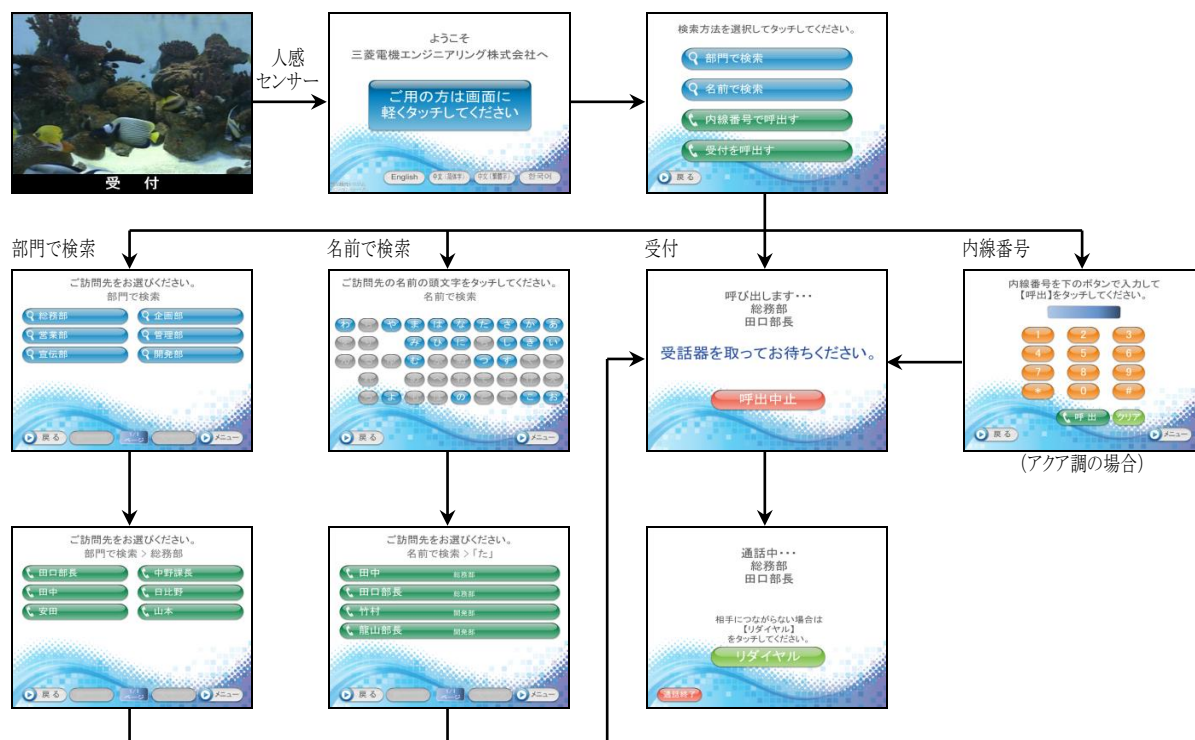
受　付

人感
センサー

ようこそ
三菱電機エンジニアリング株式会社へ

ご用の方は画面に
軽くタッチしてください

English 中文（简体字） 中文（繁體字） 한국어

検索方法を選択してタッチしてください。

部門で検索

名前で検索

内線番号で呼出す

受付を呼出す

戻る

部門で検索

名前で検索

受付

内線番号

ご訪問先をお選びください。
部門で検索

総務部 企画部
営業部 管理部
宣伝部 開発部

戻る メニュー

ご訪問先の名前の頭文字をタッチしてください。
名前で検索

わ や ま は な た さ か あ
み ひ に ち し き い
む ふ ぬ つ す く う
め へ ね て せ け え
を よ も ほ の と そ こ お

戻る メニュー

呼び出します・・・
総務部
田口部長

受話器を取ってお待ちください。

呼出中止

内線番号を下のボタンで入力して
【呼出】をタッチしてください。

1 2 3
4 5 6
7 8 9
* 0 #

呼出 クリア

戻る メニュー

(アクア調の場合)

ご訪問先をお選びください。
部門で検索 > 総務部

田口部長 中野課長
田中 日比野
安田 山本

戻る メニュー

ご訪問先をお選びください。
名前で検索 >「た」

田中 総務部
田口部長 総務部
竹村 開発部
龍山部長 開発部

戻る メニュー

通話中・・・
総務部
田口部長

相手につながらない場合は
【リダイヤル】
をタッチしてください。

リダイヤル

通話終了